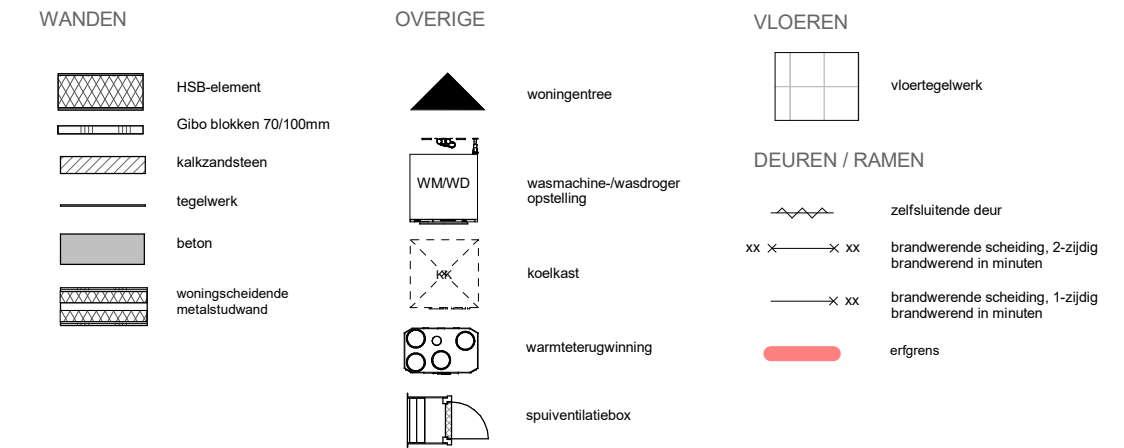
WANDEN

HSB-element

Gibo blokken 70/100mm

kalkzandsteen

tegelwerk

beton

woningscheidende metalstudwand

OVERIGE

woningentree

WM/WD

wasmachine-/wasdroger opstelling

KK

koelkast

warmteterugwinning

spuiventilatiebox

VLOEREN

vloertegelwerk

DEUREN / RAMEN

zelfsluitende deur

xx xx

brandwerende scheiding, 2-zijdig brandwerend in minuten

xx

brandwerende scheiding, 1-zijdig brandwerend in minuten

erfgrens